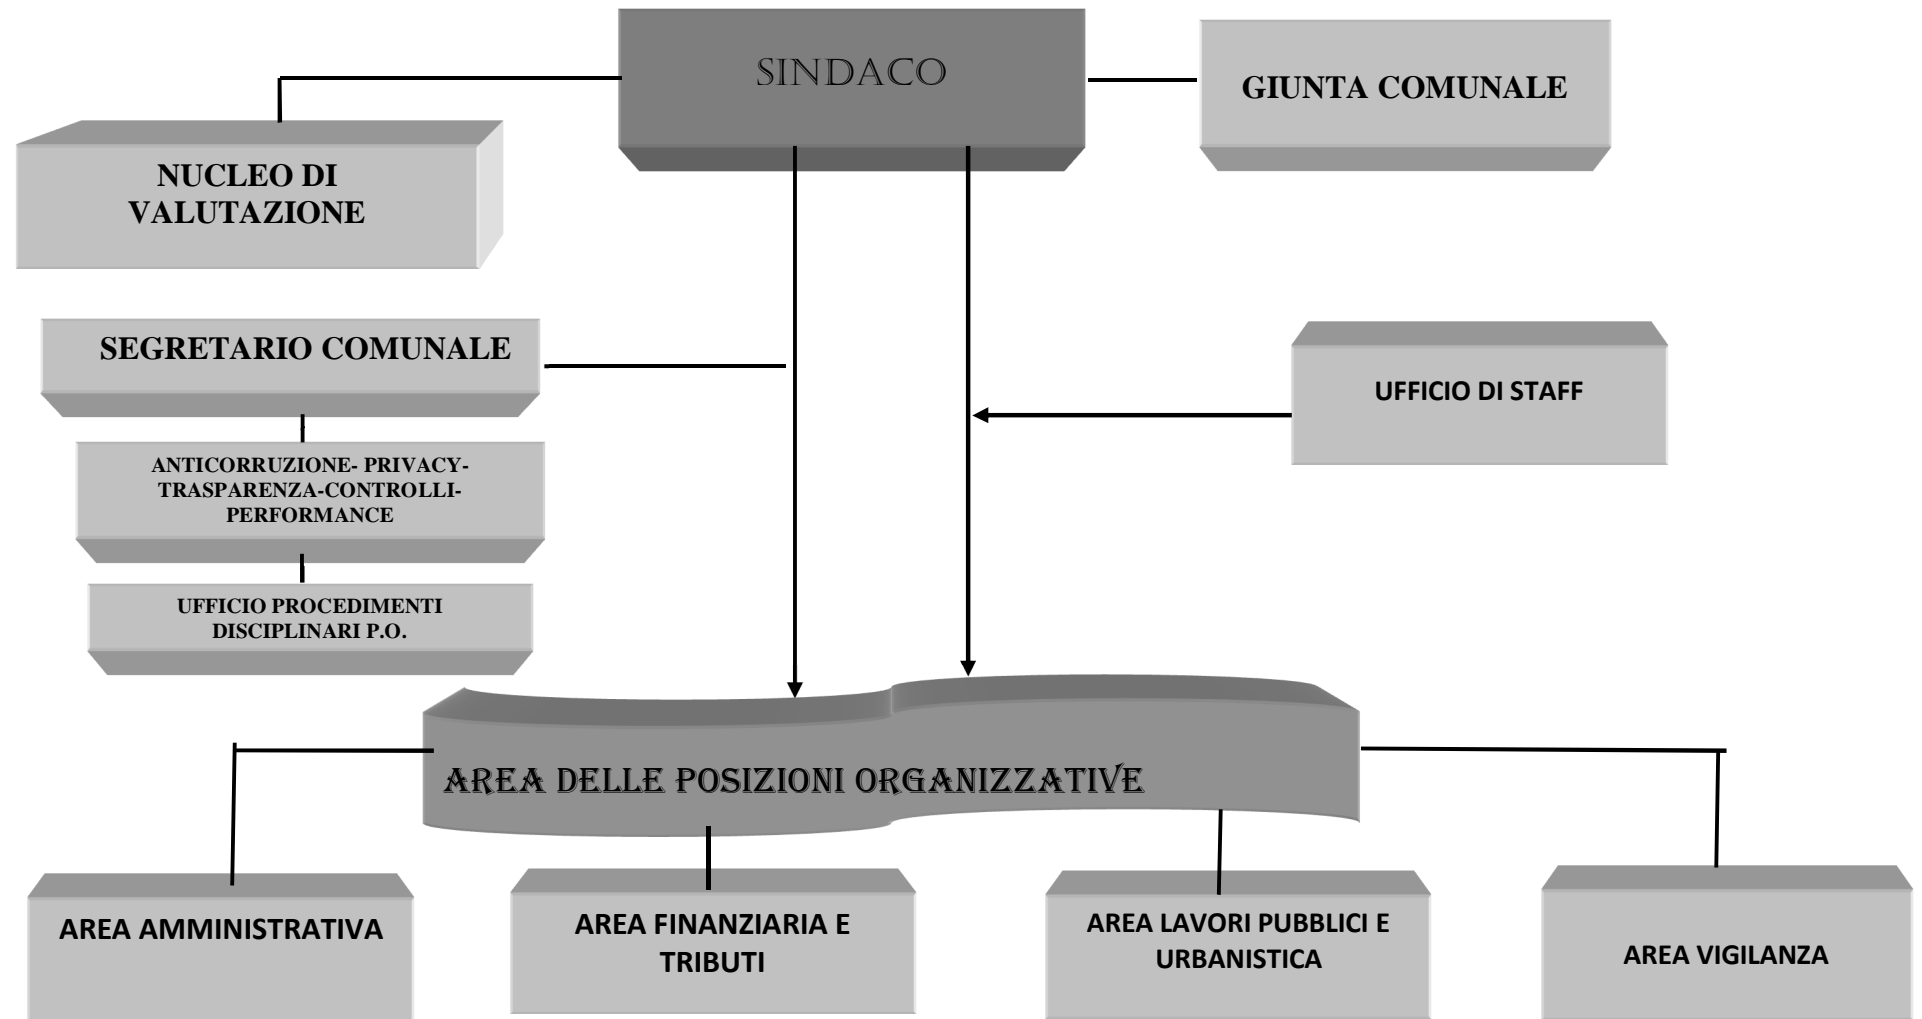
SINDACO

GIUNTA COMUNALE

NUCLEO DI VALUTAZIONE

SEGRETARIO COMUNALE

UFFICIO DI STAFF

ANTICORRUZIONE- PRIVACY-TRASPARENZA-CONTROLLI-PERFORMANCE

UFFICIO PROCEDIMENTI DISCIPLINARI P.O.

AREA DELLE POSIZIONI ORGANIZZATIVE

AREA AMMINISTRATIVA

AREA FINANZIARIA E TRIBUTI

AREA LAVORI PUBBLICI E URBANISTICA

AREA VIGILANZA